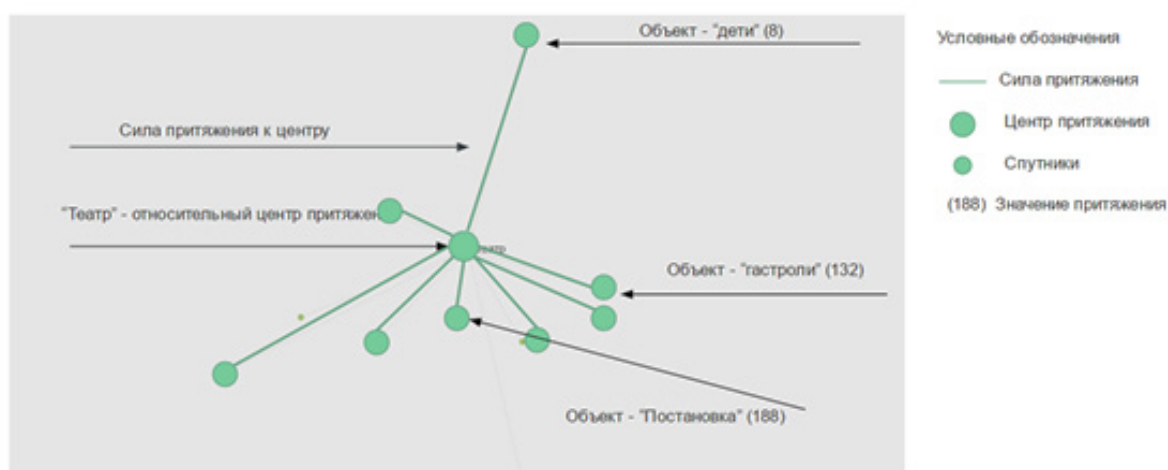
Объект - "дети" (8)

Сила притяжения к центру

"Театр" - относительный центр притяжен

театр

Объект - "гастроли" (132)

Объект - "Постановка" (188)

Условные обозначения

Сила притяжения

Центр притяжения

Спутники

(188) Значение притяжения